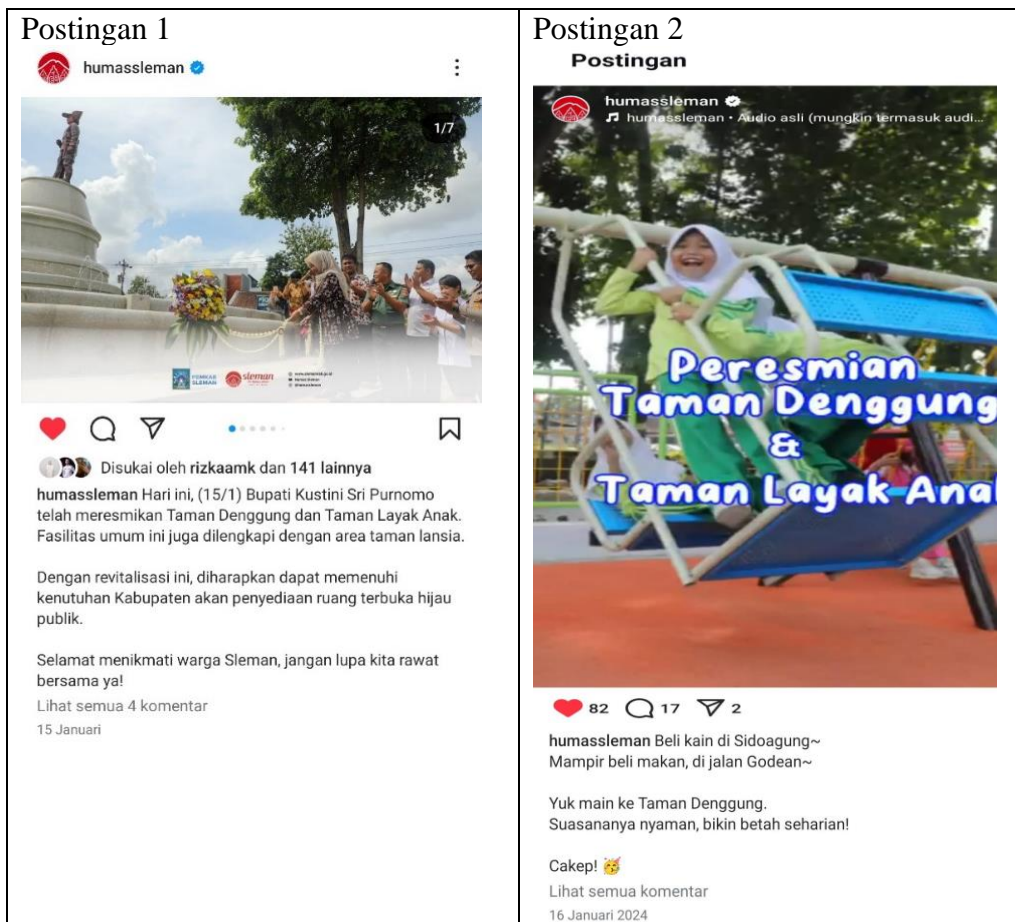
| Postingan 1 | Postingan 2 |
|---|---|
| humassleman ⋮ 1/7 PEMKAB SLEMAN sleman Disukai oleh rizkaamk dan 141 lainnya humassleman Hari ini, (15/1) Bupati Kustini Sri Purnomo telah meresmikan Taman Denggung dan Taman Layak Anak. Fasilitas umum ini juga dilengkapi dengan area taman lansia. Dengan revitalisasi ini, diharapkan dapat memenuhi kenutuhan Kabupaten akan penyediaan ruang terbuka hijau publik. Selamat menikmati warga Sleman, jangan lupa kita rawat bersama ya! Lihat semua 4 komentar 15 Januari | Postingan humassleman humassleman • Audio asli (mungkin termasuk audi... Peresmian Taman Denggung & Taman Layak Anak 82 17 2 humassleman Beli kain di Sidoagung~ Mampir beli makan, di jalan Godean~ Yuk main ke Taman Denggung. Suasananya nyaman, bikin betah seharian! Cakep! Lihat semua komentar 16 Januari 2024 |